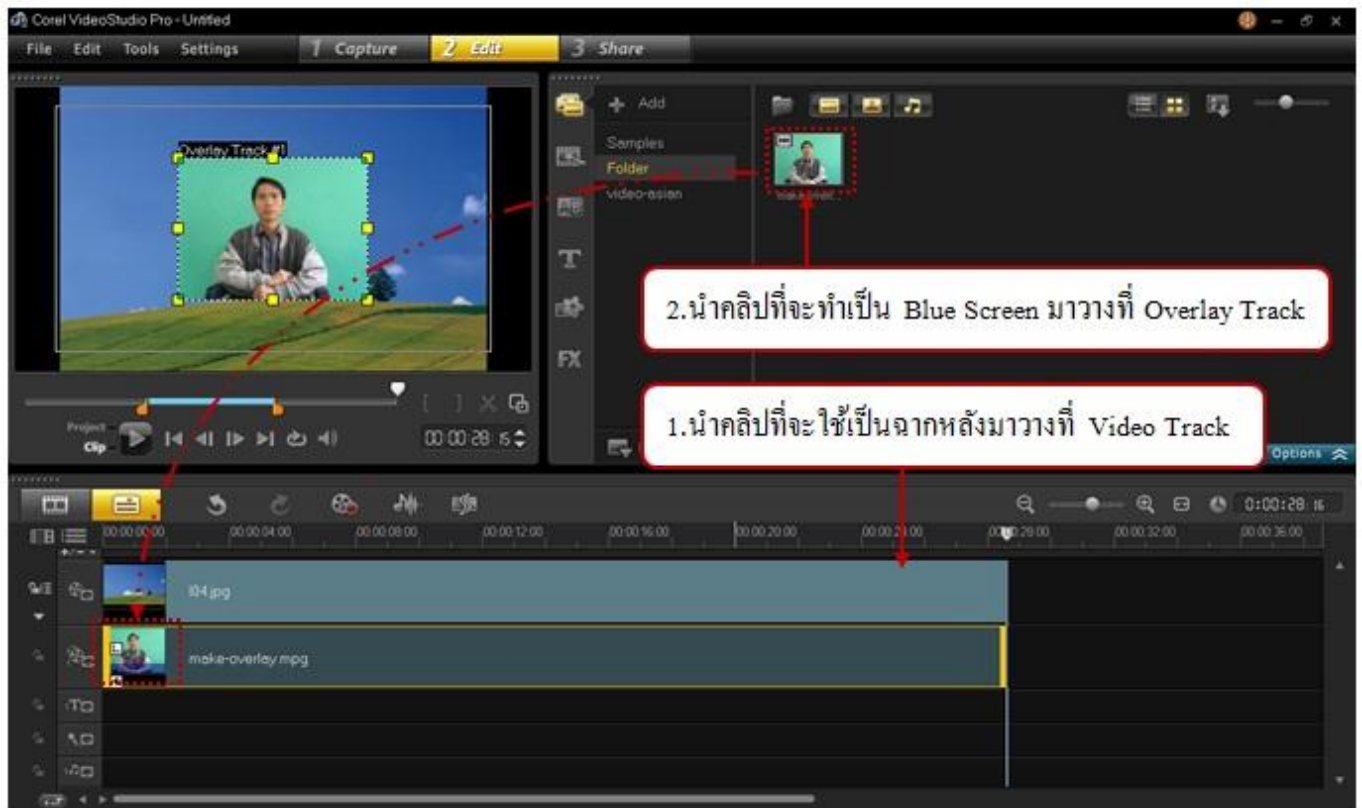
Corel VideoStudio Pro - Untitled

File Edit Tools Settings 1 Capture 2 Edit 3 Share

Overlay Track #1

Add

Samples
Folder
video-asian

make-overl

2.นำคลิปที่จะทำเป็น Blue Screen มาวางที่ Overlay Track

1.นำคลิปที่จะใช้เป็นฉากหลังมาวางที่ Video Track

Options

Project
Clip

00:00:28 15

0:00:28 15

00:00:00:00 00:00:04:00 00:00:08:00 00:00:12:00 00:00:16:00 00:00:20:00 00:00:24:00 00:00:28:00 00:00:32:00 00:00:36:00

l04.jpg

make-overlay.mpg